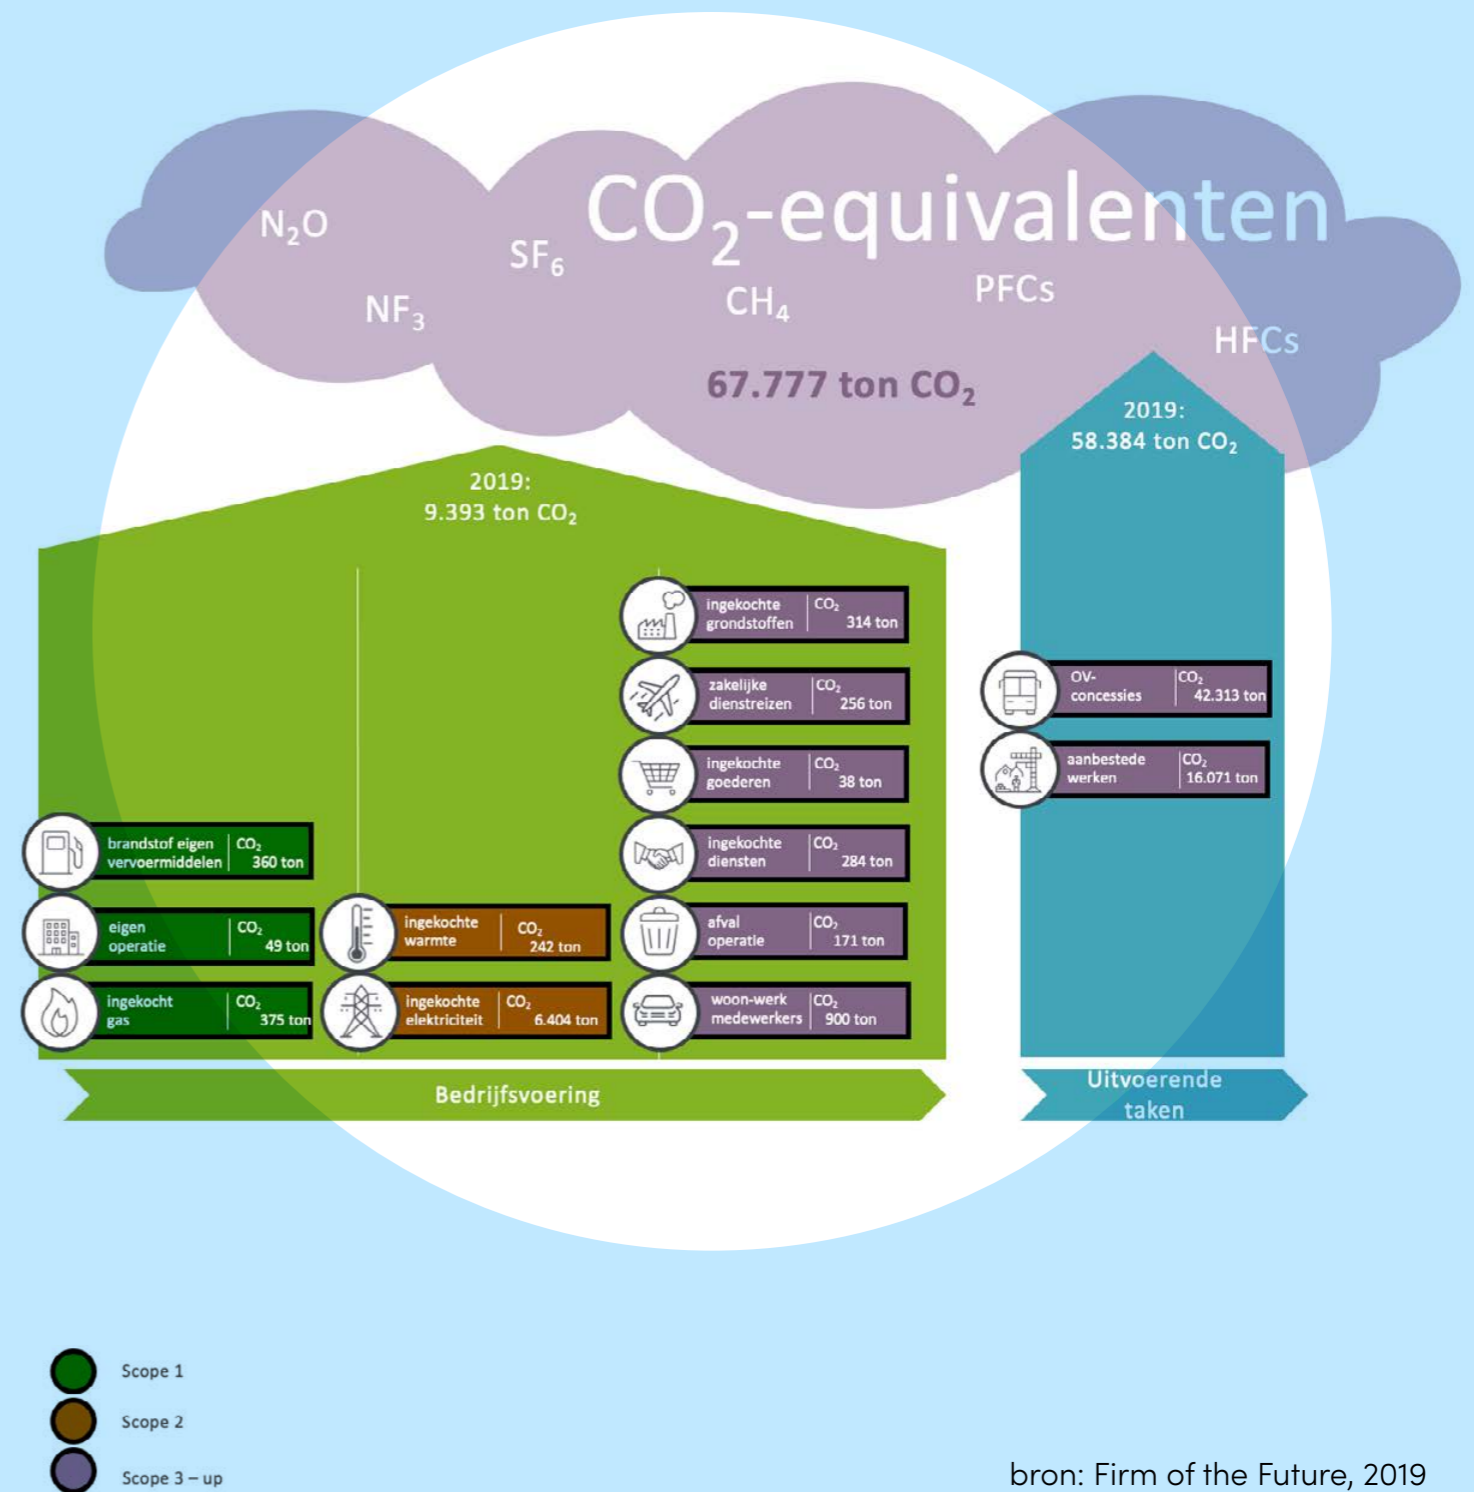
$N_2O$

$SF_6$

$CO_2$-equivalenten

$NF_3$

$CH_4$

PFCs

HFCs

67.777 ton $CO_2$

2019:
58.384 ton $CO_2$

2019:
9.393 ton $CO_2$

| ingekochte grondstoffen | $CO_2$ 314 ton |
|---|---|
| zakelijke dienstreizen | $CO_2$ 256 ton |
| ingekochte goederen | $CO_2$ 38 ton |
| ingekochte diensten | $CO_2$ 284 ton |
| afval operatie | $CO_2$ 171 ton |
| woon-werk medewerkers | $CO_2$ 900 ton |

| OV-concessies | $CO_2$ 42.313 ton |
|---|---|
| aanbestede werken | $CO_2$ 16.071 ton |

| brandstof eigen vervoermiddelen | $CO_2$ 360 ton |
|---|---|
| eigen operatie | $CO_2$ 49 ton |
| ingekocht gas | $CO_2$ 375 ton |

| ingekochte warmte | $CO_2$ 242 ton |
|---|---|
| ingekochte elektriciteit | $CO_2$ 6.404 ton |

Bedrijfsvoering

Uitvoerende taken

Scope 1
Scope 2
Scope 3 – up

bron: Firm of the Future, 2019